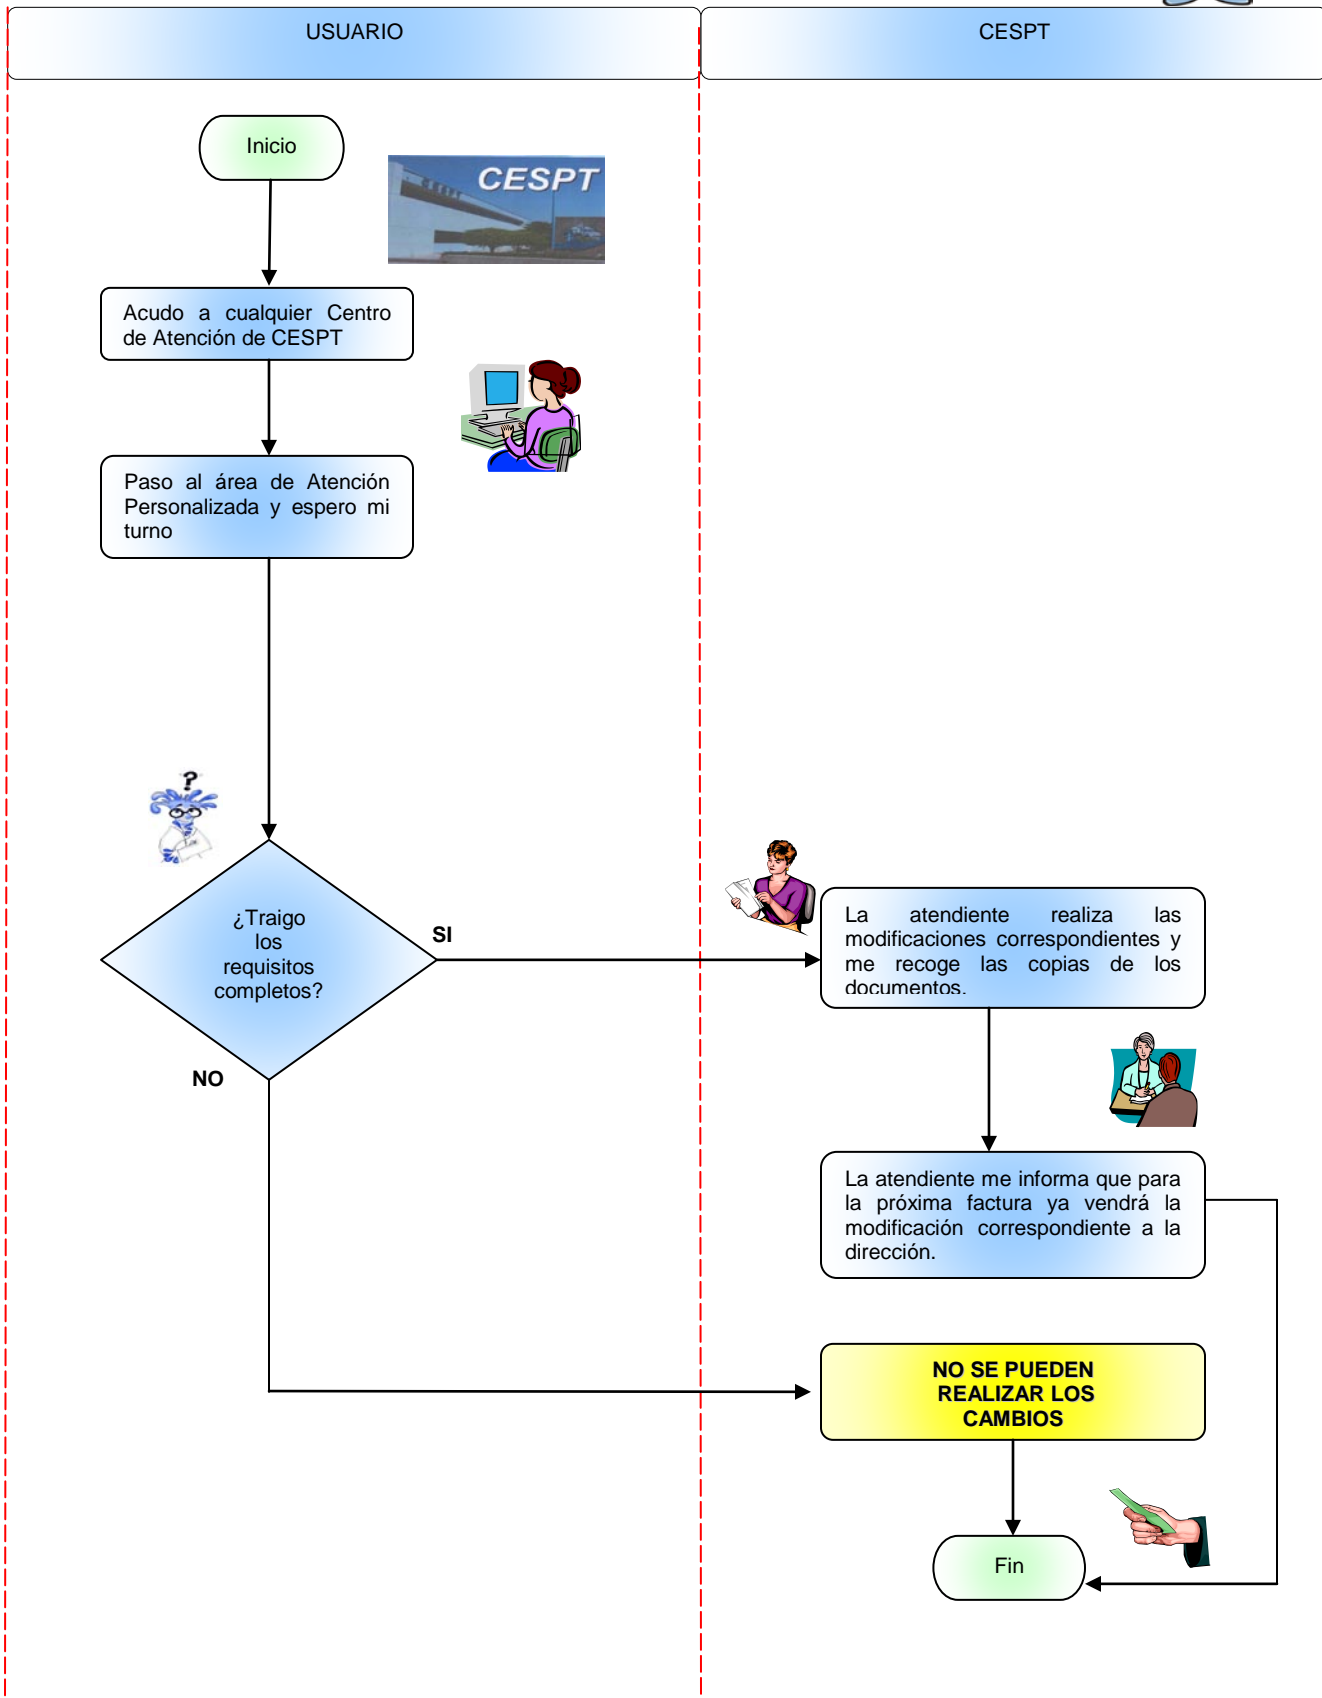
USUARIO

CESPT

Inicio

CESPT

Acudo a cualquier Centro de Atención de CESPT

Paso al área de Atención Personalizada y espero mi turno

¿Traigo los requisitos completos?

SI

NO

La atendiente realiza las modificaciones correspondientes y me recoge las copias de los documentos.

La atendiente me informa que para la próxima factura ya vendrá la modificación correspondiente a la dirección.

NO SE PUEDEN REALIZAR LOS CAMBIOS

Fin